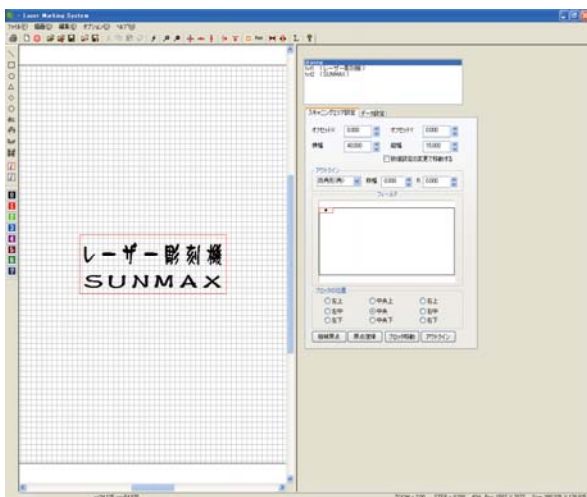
- Laser Marking System

ファイル(F) 編集(E) 表示(V) オプション(O) ヘルプ(H)

レーザー彫刻機
SUNMAX

Drawing
txt1 (レーザー彫刻機)
txt2 (SUNMAX)

スキャニングエリア設定 データ設定

オフセットX 0.000
オフセットY 0.000
横幅 40.000
縦幅 15.000
縦横比率の変更で移動する

アウトライン
円弧 半径 0.000 0.000

フレーム

ブロックの位置
左上 中央上 右上
左中 中央 右中
左下 中央下 右下

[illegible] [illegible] ブロック移動 アウトライン